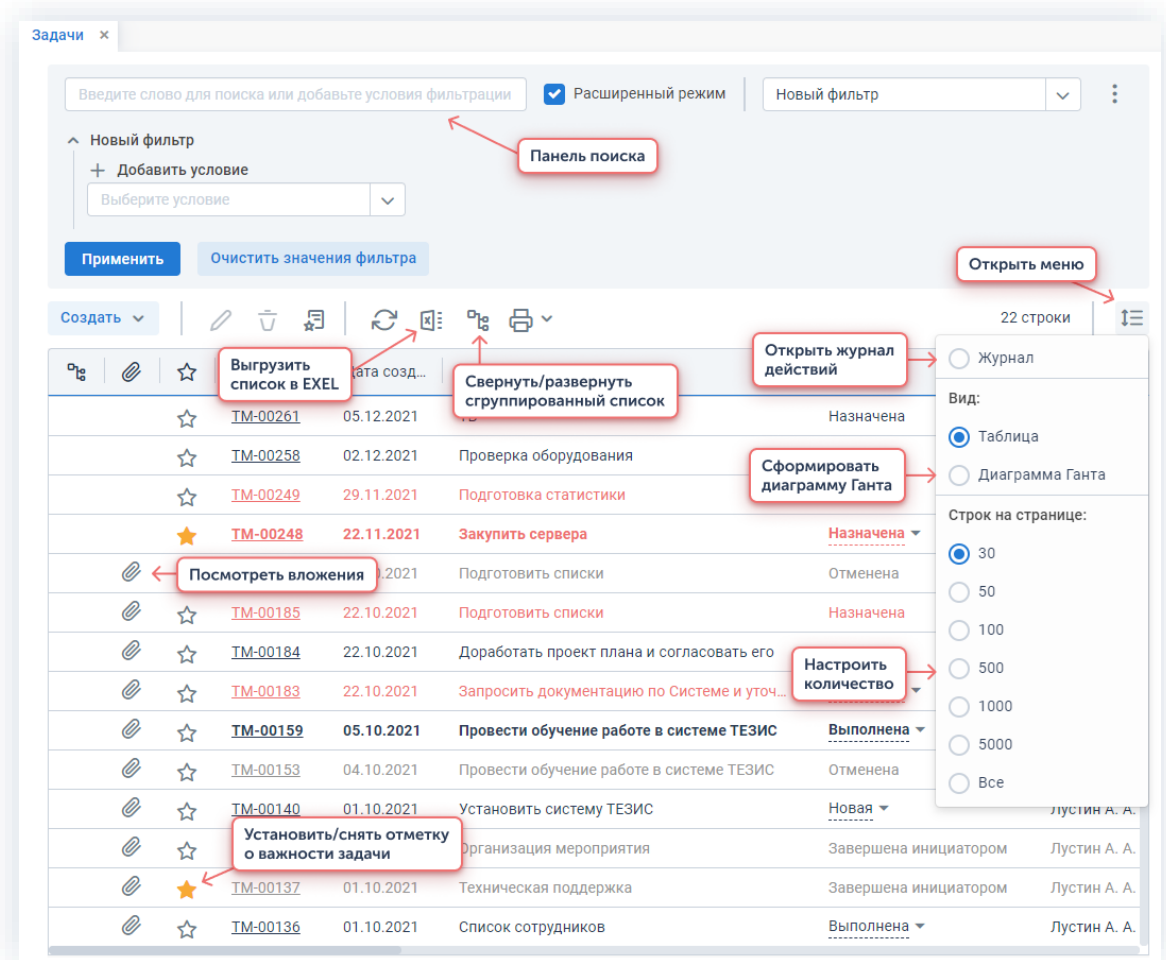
Задачи ×

Введите слово для поиска или добавьте условия фильтрации

Расширенный режим

Новый фильтр

Панель поиска

Новый фильтр

+ Добавить условие

Выберите условие

Применить

Очистить значения фильтра

Открыть меню

Создать

22 строки

Выгрузить список в EXEL

Свернуть/развернуть сгруппированный список

Открыть журнал действий

Журнал

Вид:

Таблица

Сформировать диаграмму Ганта

Диаграмма Ганта

Строк на странице:

30

50

100

500

1000

5000

Все

Настроить количество

Посмотреть вложения

Установить/снять отметку о важности задачи

Дата созд...

| | | | | | | |
|---|---|---|---|---|---|---|
| | | ☆ | TM-00261 | 05.12.2021 | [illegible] | Назначена | |
| | | ☆ | TM-00258 | 02.12.2021 | Проверка оборудования | | |
| | | ☆ | TM-00249 | 29.11.2021 | Подготовка статистики | | |
| | | ★ | TM-00248 | 22.11.2021 | Закупить сервера | Назначена | |
| | | | | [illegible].2021 | Подготовить списки | Отменена | |
| | | ☆ | TM-00185 | 22.10.2021 | Подготовить списки | Назначена | |
| | | ☆ | TM-00184 | 22.10.2021 | Доработать проект плана и согласовать его | | |
| | | ☆ | TM-00183 | 22.10.2021 | Запросить документацию по Системе и уточ... | | |
| | | ☆ | TM-00159 | 05.10.2021 | Провести обучение работе в системе ТЕЗИС | Выполнена | |
| | | ☆ | TM-00153 | 04.10.2021 | Провести обучение работе в системе ТЕЗИС | Отменена | |
| | | ☆ | TM-00140 | 01.10.2021 | Установить систему ТЕЗИС | Новая | Лустин А. А. |
| | | ☆ | | | Организация мероприятия | Завершена инициатором | Лустин А. А. |
| | | ★ | TM-00137 | 01.10.2021 | Техническая поддержка | Завершена инициатором | Лустин А. А. |
| | | ☆ | TM-00136 | 01.10.2021 | Список сотрудников | Выполнена | Лустин А. А. |